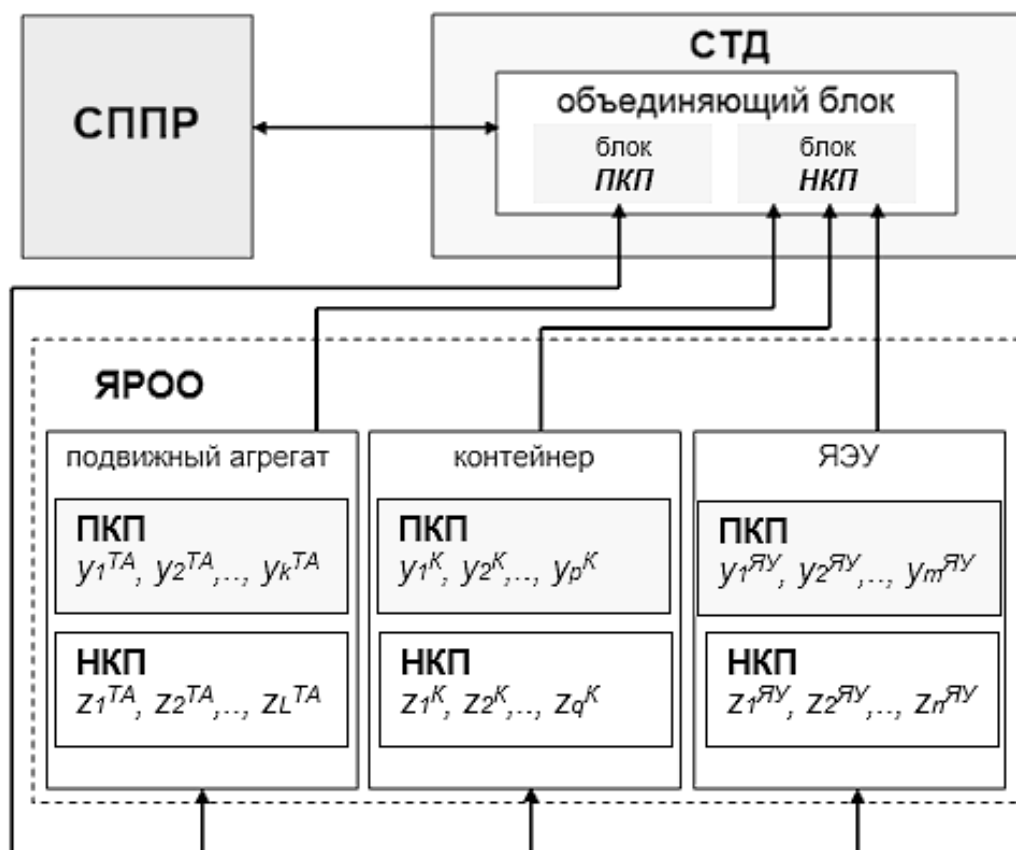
СППР

СТД

объединяющий блок

блок
ПКП

блок
НКП

ЯРОО

подвижный агрегат

ПКП
$y_1^{TA}, y_2^{TA},.., y_k^{TA}$

НКП
$z_1^{TA}, z_2^{TA},.., z_L^{TA}$

контейнер

ПКП
$y_1^{K}, y_2^{K},.., y_p^{K}$

НКП
$z_1^{K}, z_2^{K},.., z_q^{K}$

ЯЭУ

ПКП
$y_1^{ЯУ}, y_2^{ЯУ},.., y_m^{ЯУ}$

НКП
$z_1^{ЯУ}, z_2^{ЯУ},.., z_n^{ЯУ}$